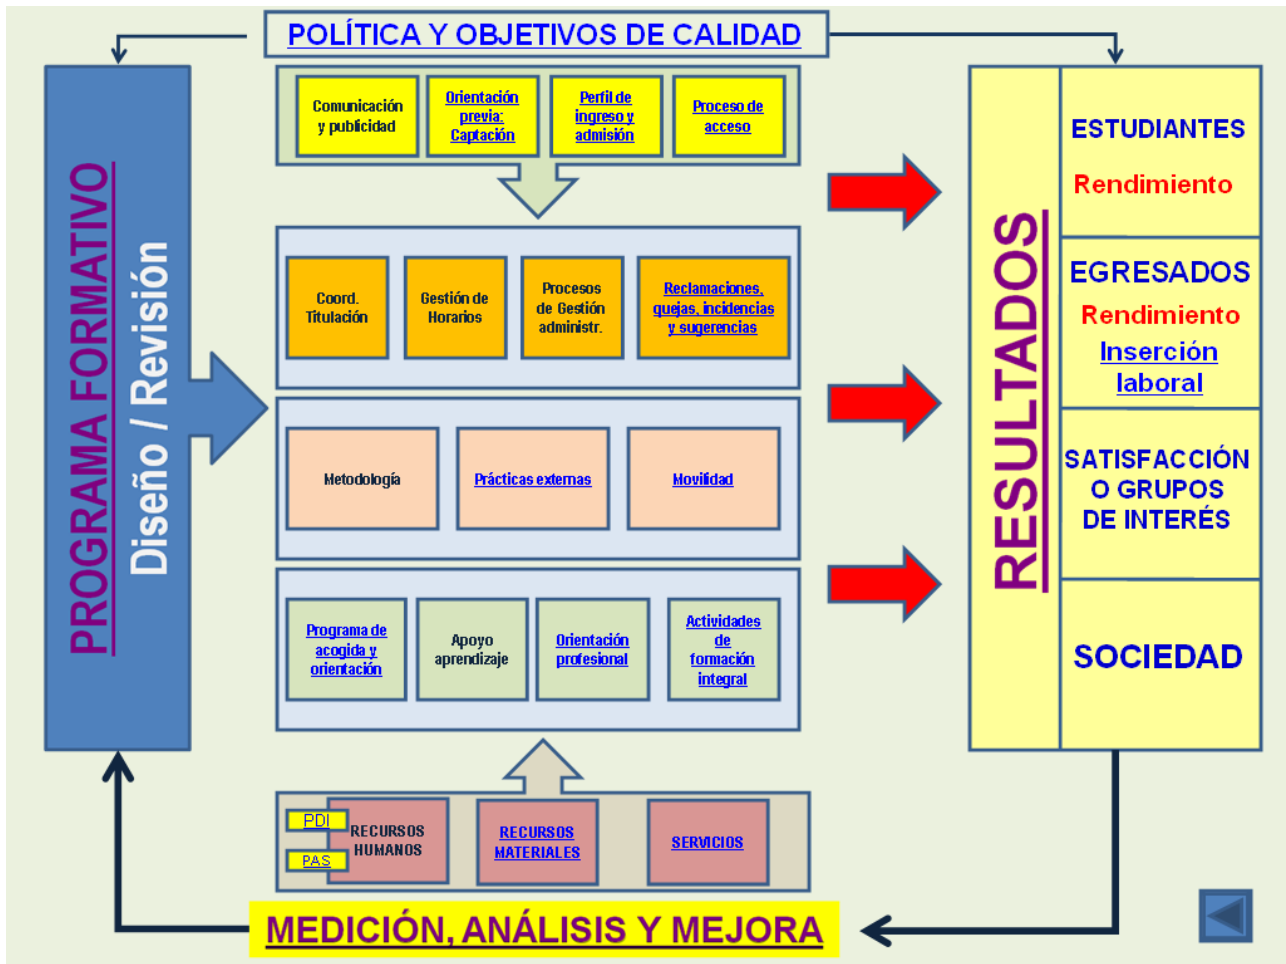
POLÍTICA Y OBJETIVOS DE CALIDAD

PROGRAMA FORMATIVO
Diseño / Revisión

Comunicación y publicidad

Orientación previa: Captación

Perfil de ingreso y admisión

Proceso de acceso

Coord. Titulación

Gestión de Horarios

Procesos de Gestión administr.

Reclamaciones, quejas, incidencias y sugerencias

Metodología

Prácticas externas

Movilidad

Programa de acogida y orientación

Apoyo aprendizaje

Orientación profesional

Actividades de formación integral

PDI

PAS

RECURSOS HUMANOS

RECURSOS MATERIALES

SERVICIOS

RESULTADOS

ESTUDIANTES
Rendimiento

EGRESADOS
Rendimiento
Inserción laboral

SATISFACCIÓN O GRUPOS DE INTERÉS

SOCIEDAD

MEDICIÓN, ANÁLISIS Y MEJORA